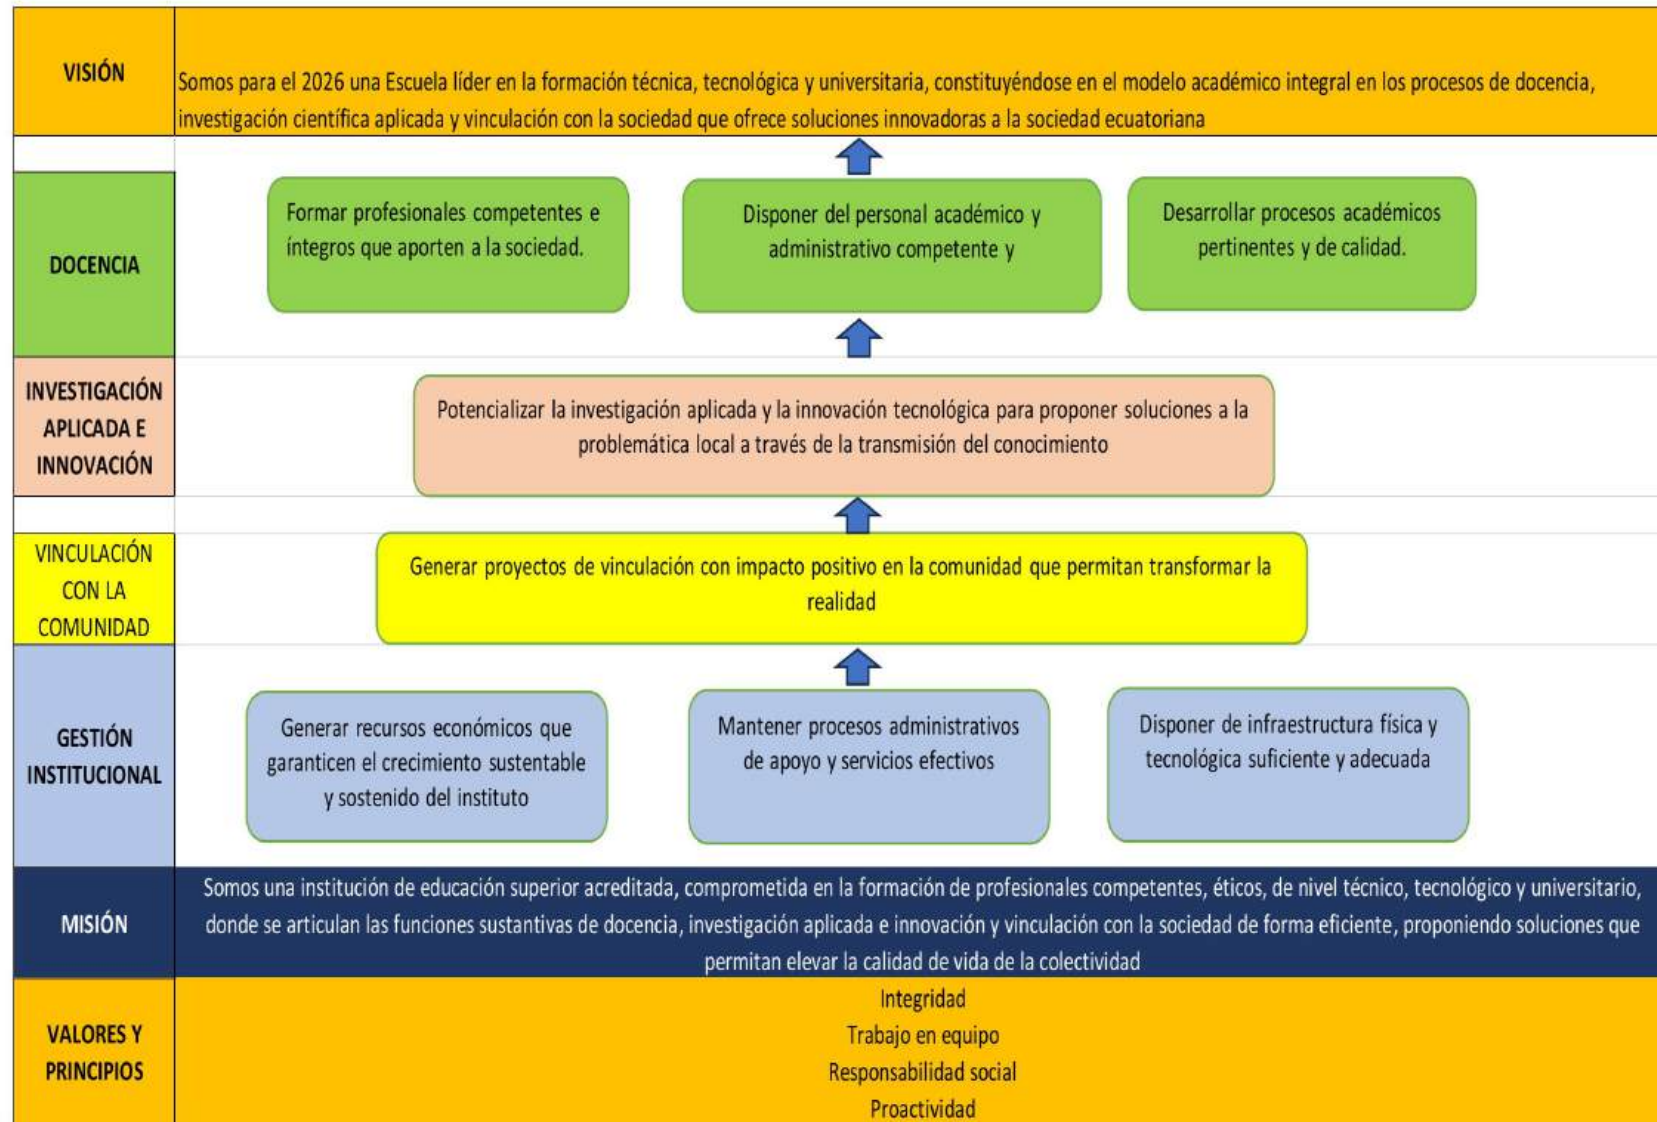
VISIÓN

Somos para el 2026 una Escuela líder en la formación técnica, tecnológica y universitaria, constituyéndose en el modelo académico integral en los procesos de docencia, investigación científica aplicada y vinculación con la sociedad que ofrece soluciones innovadoras a la sociedad ecuatoriana

DOCENCIA

Formar profesionales competentes e íntegros que aporten a la sociedad.

Disponer del personal académico y administrativo competente y

Desarrollar procesos académicos pertinentes y de calidad.

INVESTIGACIÓN APLICADA E INNOVACIÓN

Potencializar la investigación aplicada y la innovación tecnológica para proponer soluciones a la problemática local a través de la transmisión del conocimiento

VINCULACIÓN CON LA COMUNIDAD

Generar proyectos de vinculación con impacto positivo en la comunidad que permitan transformar la realidad

GESTIÓN INSTITUCIONAL

Generar recursos económicos que garanticen el crecimiento sustentable y sostenido del instituto

Mantener procesos administrativos de apoyo y servicios efectivos

Disponer de infraestructura física y tecnológica suficiente y adecuada

MISIÓN

Somos una institución de educación superior acreditada, comprometida en la formación de profesionales competentes, éticos, de nivel técnico, tecnológico y universitario, donde se articulan las funciones sustantivas de docencia, investigación aplicada e innovación y vinculación con la sociedad de forma eficiente, proponiendo soluciones que permitan elevar la calidad de vida de la colectividad

VALORES Y PRINCIPIOS

Integridad
Trabajo en equipo
Responsabilidad social
Proactividad